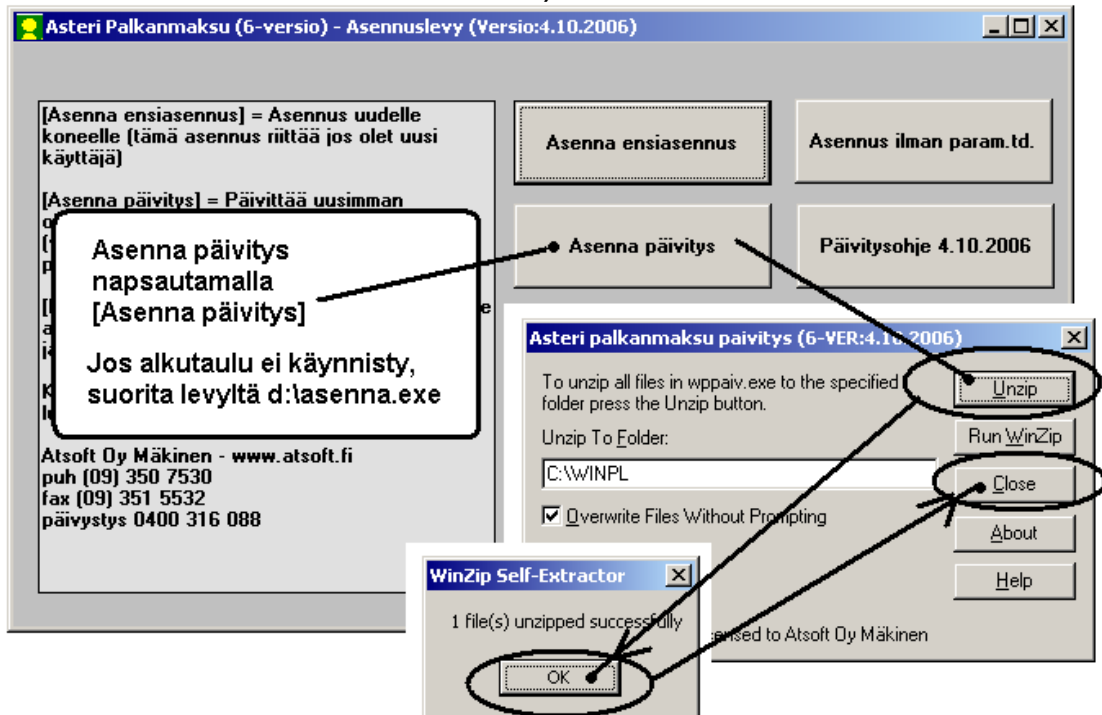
Asteri Palkanmaksu (6-versio) - Asennuslevy (Versio:4.10.2006)

[Asenna ensiasennus] = Asennus uudelle koneelle (tämä asennus riittää jos olet uusi käyttäjä)

[Asenna päivitys] = Päivittää uusimman
o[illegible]
([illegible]
p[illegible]

[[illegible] e
a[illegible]
i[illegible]

K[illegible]
l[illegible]

Atsoft Oy Mäkinen - www.atsoft.fi
puh (09) 350 7530
fax (09) 351 5532
päivystys 0400 316 088

Asenna ensiasennus

Asennus ilman param.td.

Asenna päivitys

Päivitysohje 4.10.2006

Asenna päivitys napsautamalla [Asenna päivitys]

Jos alkutaulu ei käynnisty, suorita levyltä d:\asenna.exe

Asteri palkanmaksu paivitys (6-VER:4.10.2006)

To unzip all files in wppaiv.exe to the specified folder press the Unzip button.

Unzip To Folder:

C:\WINPL

Overwrite Files Without Prompting

Unzip

Run WinZip

Close

About

Help

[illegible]ensed to Atsoft Oy Mäkinen

WinZip Self-Extractor

1 file(s) unzipped successfully

OK